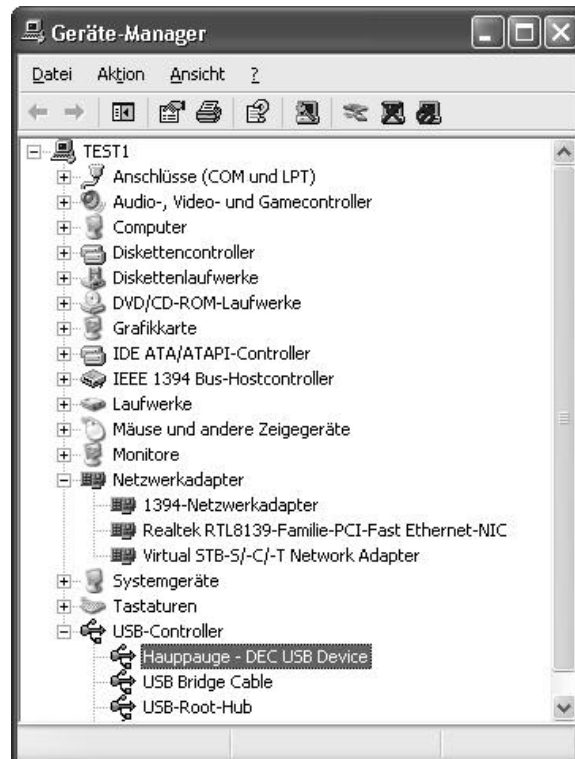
Geräte-Manager

Datei Aktion Ansicht ?

TEST1
Anschlüsse (COM und LPT)
Audio-, Video- und Gamecontroller
Computer
Diskettencontroller
Diskettenlaufwerke
DVD/CD-ROM-Laufwerke
Grafikkarte
IDE ATA/ATAPI-Controller
IEEE 1394 Bus-Hostcontroller
Laufwerke
Mäuse und andere Zeigegeräte
Monitore
Netzwerkadapter
1394-Netzwerkadapter
Realtek RTL8139-Familie-PCI-Fast Ethernet-NIC
Virtual STB-S/-C/-T Network Adapter
Systemgeräte
Tastaturen
USB-Controller
Hauppauge - DEC USB Device
USB Bridge Cable
USB-Root-Hub